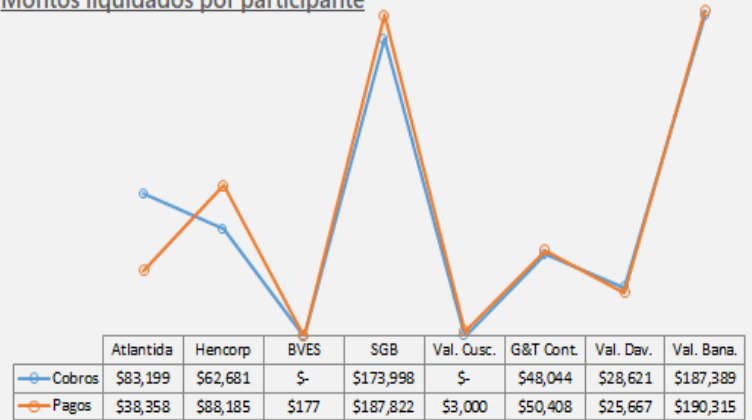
Montos liquidados por participante

| | Atlantida | Hencorp | BVES | SGB | Val. Cusc. | G&T Cont. | Val. Dav. | Val. Bana. |
|---|---|---|---|---|---|---|---|---|
| Cobros | $83,199 | $62,681 | $- | $173,998 | $- | $48,044 | $28,621 | $187,389 |
| Pagos | $38,358 | $88,185 | $177 | $187,822 | $3,000 | $50,408 | $25,667 | $190,315 |